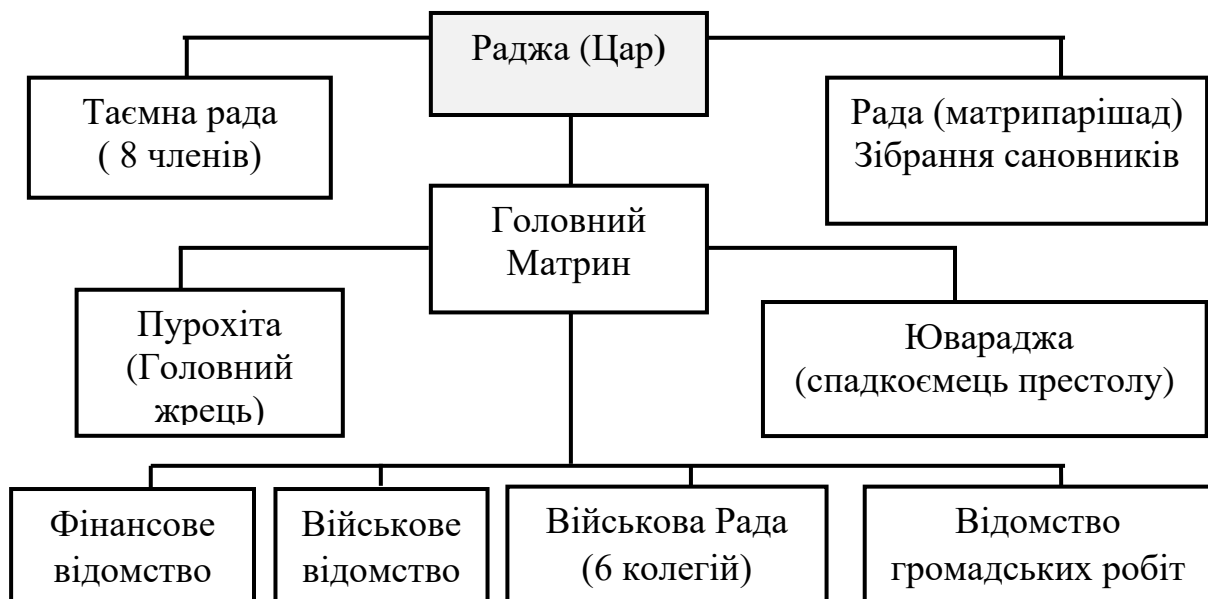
Раджа (Цар)

Таємна рада
( 8 членів)

Рада (матрипарішад)
Зібрання сановників

Головний
Матрин

Пурохіта
(Головний
жрець)

Ювараджа
(спадкоємець престолу)

Фінансове
відомство

Військове
відомство

Військова Рада
(6 колегій)

Відомство
громадських робіт